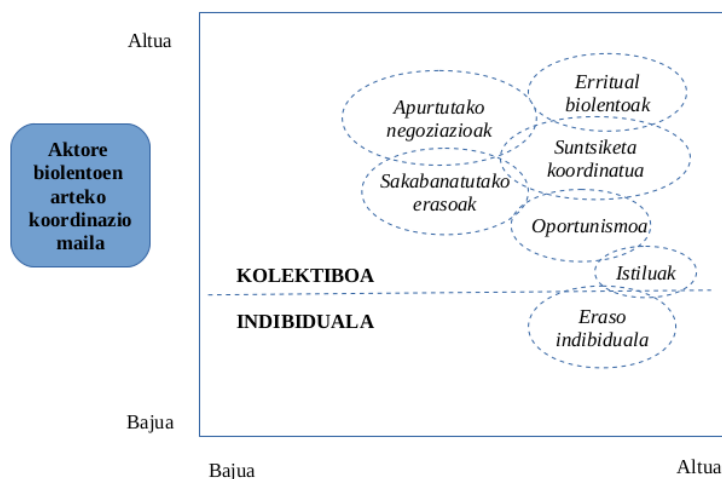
Altua

Aktore biolentoen arteko koordinazio maila

Apurtutako negoziazioak

Erritual biolentoak

Suntsiketa koordinatua

Sakabanatutako erasoak

Oportunismoa

KOLEKTIBOA

Istiluak

INDIBIDUALA

Eraso indibiduala

Bajua

Bajua

Altua